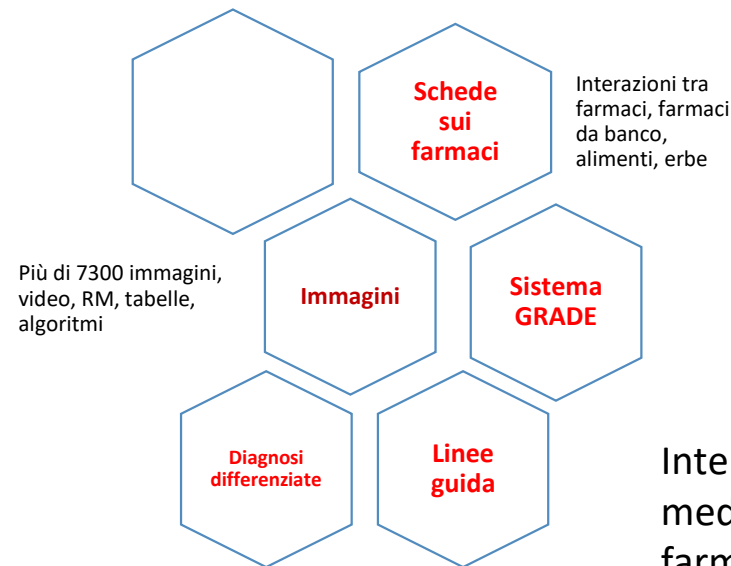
Schede sui farmaci

Interazioni tra farmaci, farmaci da banco, alimenti, erbe

Più di 7300 immagini, video, RM, tabelle, algoritmi

Immagini

Sistema GRADE

Diagnosi differenziate

Linee guida

Inte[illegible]
med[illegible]
farm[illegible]